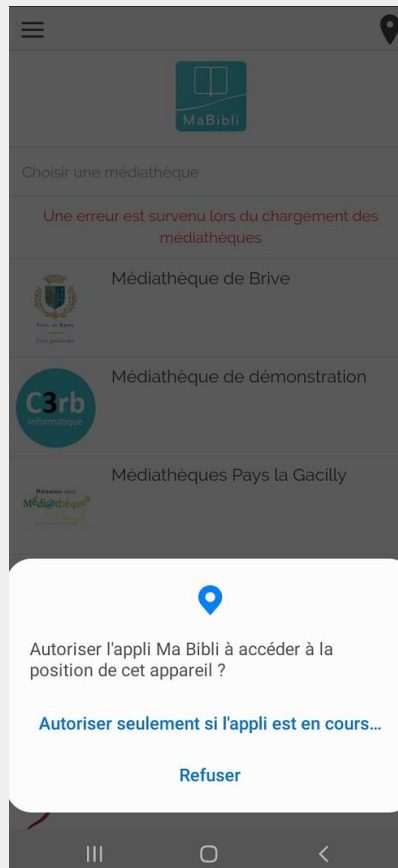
MaBibli

Choisir une médiathèque

Une erreur est survenu lors du chargement des médiathèques

Médiathèque de Brive

Ville de Brive
Cité gaillarde

Médiathèque de démonstration

C3rb
Informatique

Médiathèques Pays la Gacilly

Réseau des Médiathèques

Autoriser l'appli Ma Bibli à accéder à la position de cet appareil ?

Autoriser seulement si l'appli est en cours...

Refuser